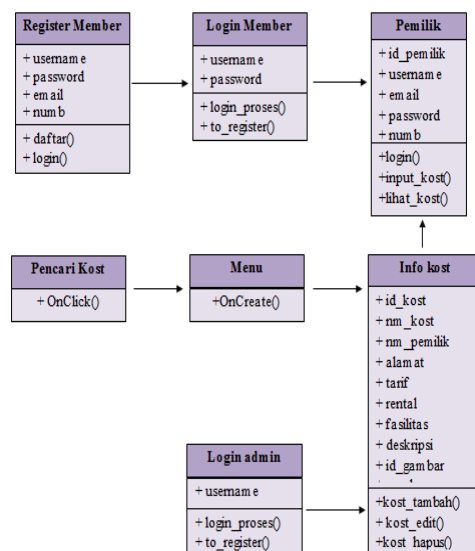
Register Member

+ username
+ password
+ email
+ numb

+ daftar()
+ login()

Login Member

+ username
+ password

+ login_proses()
+ to_register()

Pemilik

+ id_pemilik
+ username
+ email
+ password
+ numb

+login()
+input_kost()
+lihat_kost()

Pencari Kost

+ OnClick()

Menu

+OnCreate()

Info kost

+ id_kost
+ nm_kost
+ nm_pemilik
+ alamat
+ tarif
+ rental
+ fasilitas
+ deskripsi
+ id_gambar

+kost_tambah()
+ kost_edit()
+kost_hapus()

Login admin

+ username

+ login_proses()
+ to_register()